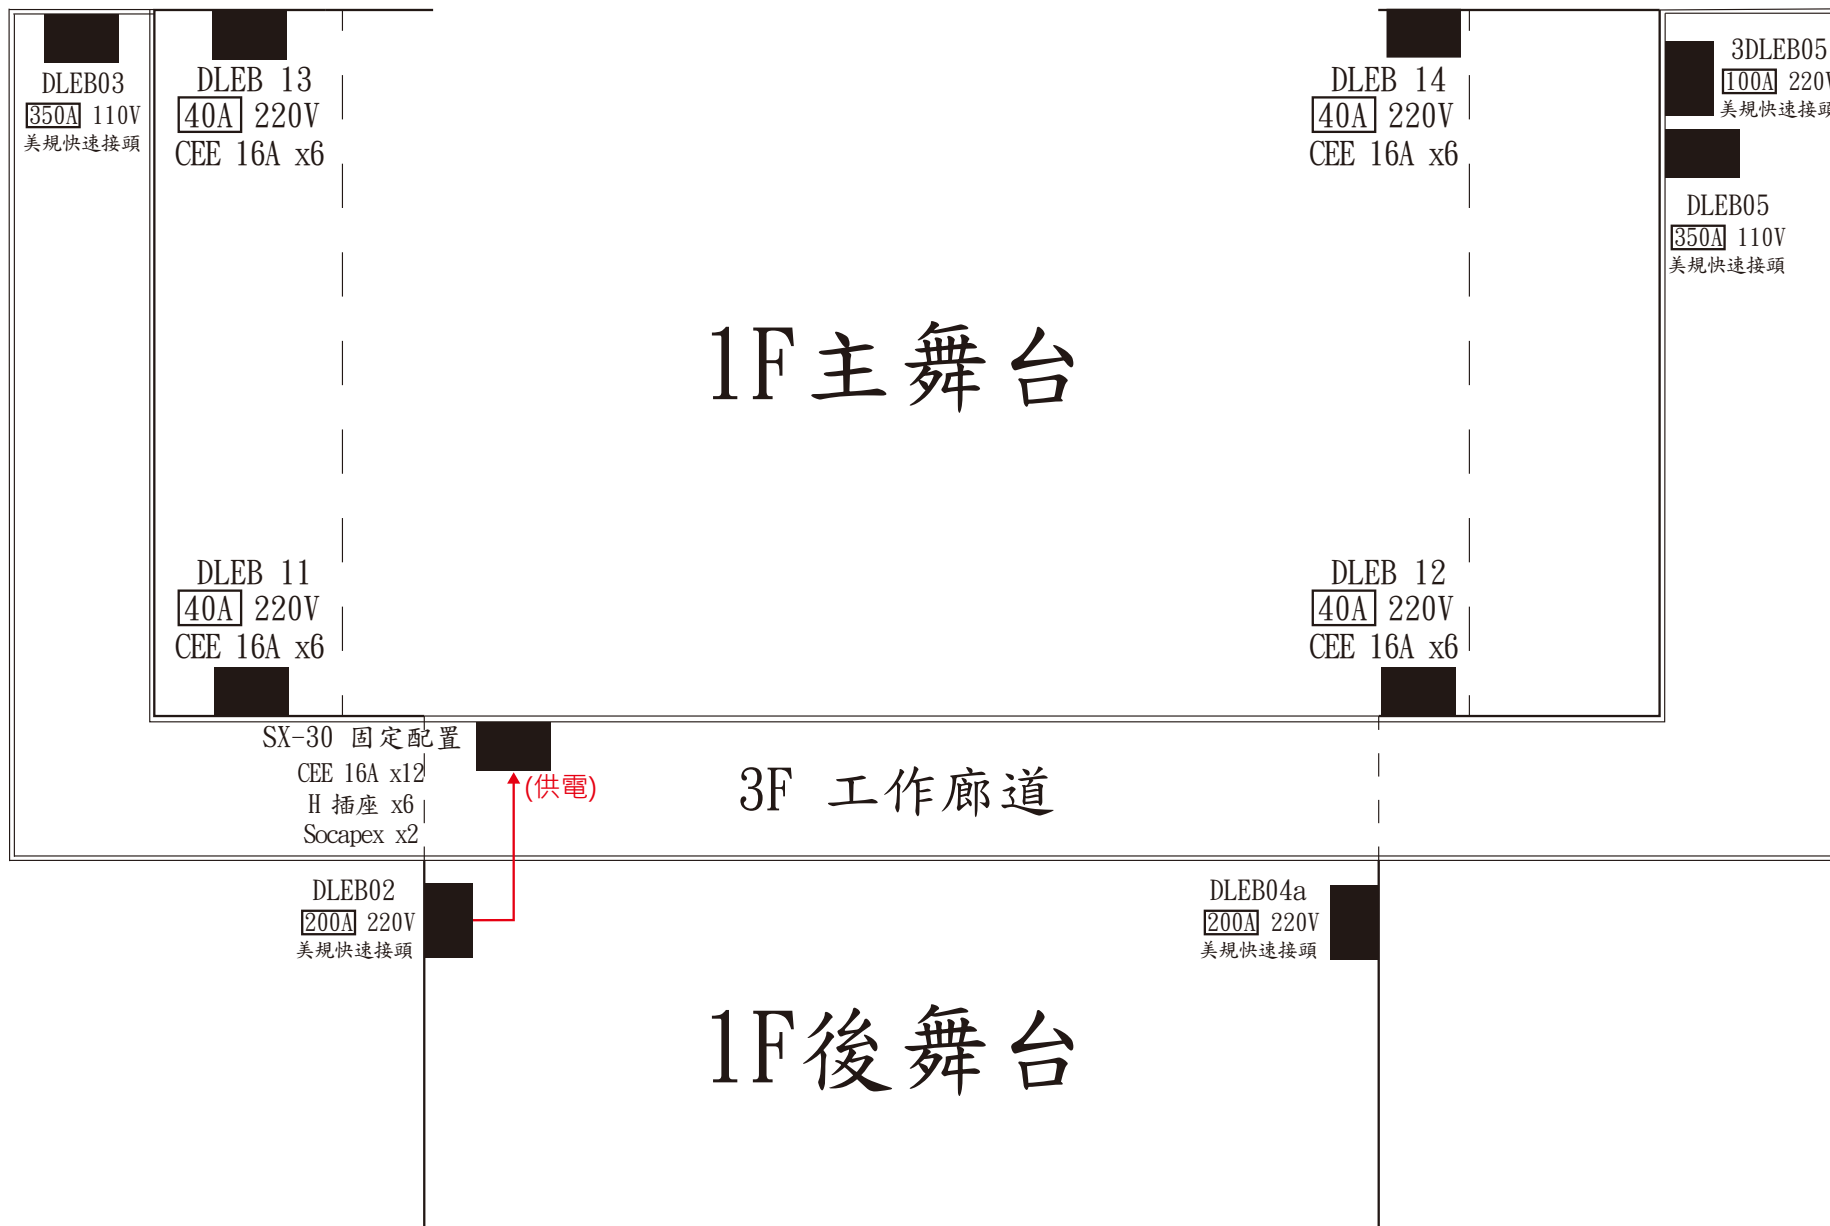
DLEB03
350A 110V
美規快速接頭

DLEB 13
40A 220V
CEE 16A x6

DLEB 14
40A 220V
CEE 16A x6

3DLEB05
100A 220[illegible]
美規快速接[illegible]

DLEB05
350A 110V
美規快速接頭

1F主舞台

DLEB 11
40A 220V
CEE 16A x6

DLEB 12
40A 220V
CEE 16A x6

SX-30 固定配置
CEE 16A x12
H 插座 x6
Socapex x2

(供電)

3F 工作廊道

DLEB02
200A 220V
美規快速接頭

DLEB04a
200A 220V
美規快速接頭

1F後舞台